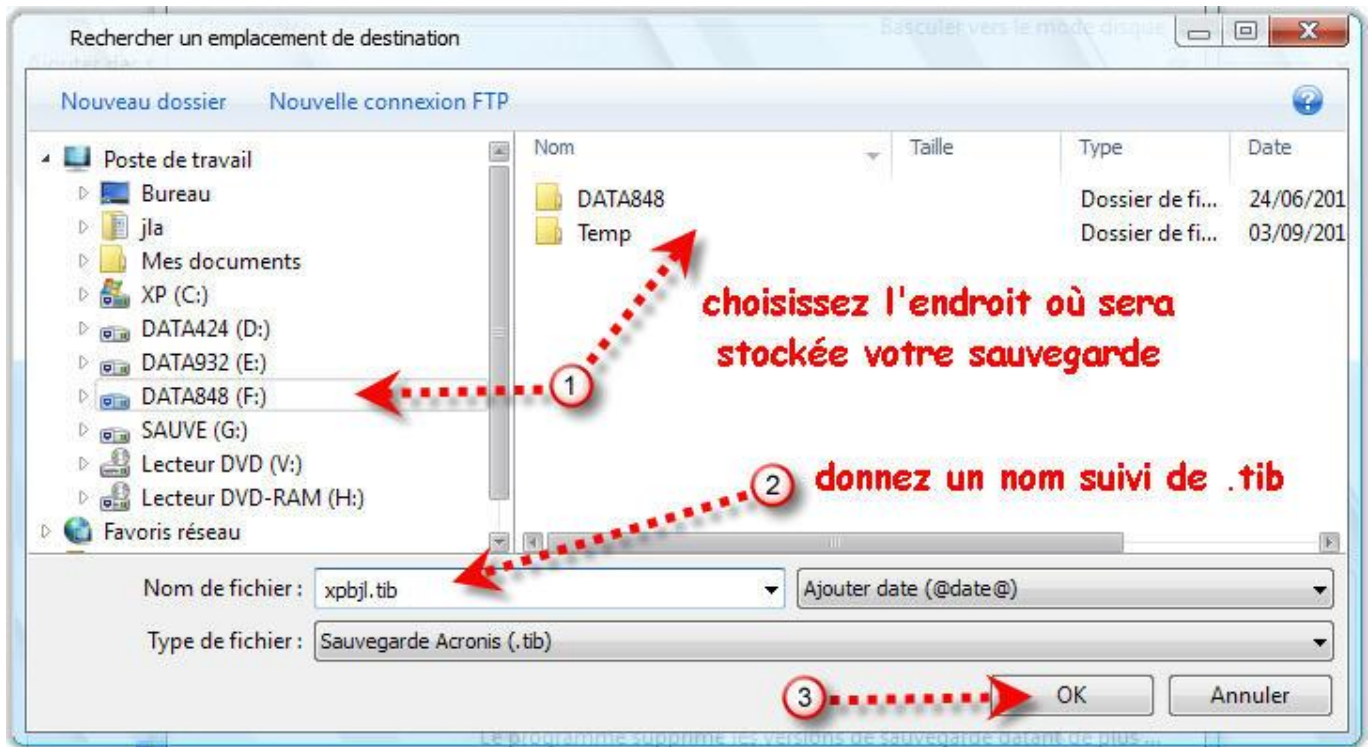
Rechercher un emplacement de destination

Basculer vers le mode disque

Nouveau dossier    Nouvelle connexion FTP

Poste de travail
Bureau
jla
Mes documents
XP (C:)
DATA424 (D:)
DATA932 (E:)
DATA848 (F:)
SAUVE (G:)
Lecteur DVD (V:)
Lecteur DVD-RAM (H:)
Favoris réseau

| Nom | Taille | Type | Date |
|---|---|---|---|
| DATA848 | | Dossier de fi... | 24/06/201 |
| Temp | | Dossier de fi... | 03/09/201 |

choisissez l'endroit où sera stockée votre sauvegarde

1

2

donnez un nom suivi de .tib

Nom de fichier : xpbjl.tib

Ajouter date (@date@)

Type de fichier : Sauvegarde Acronis (.tib)

3

OK

Annuler

Le programme supprime les versions de sauvegarde datant de plus...